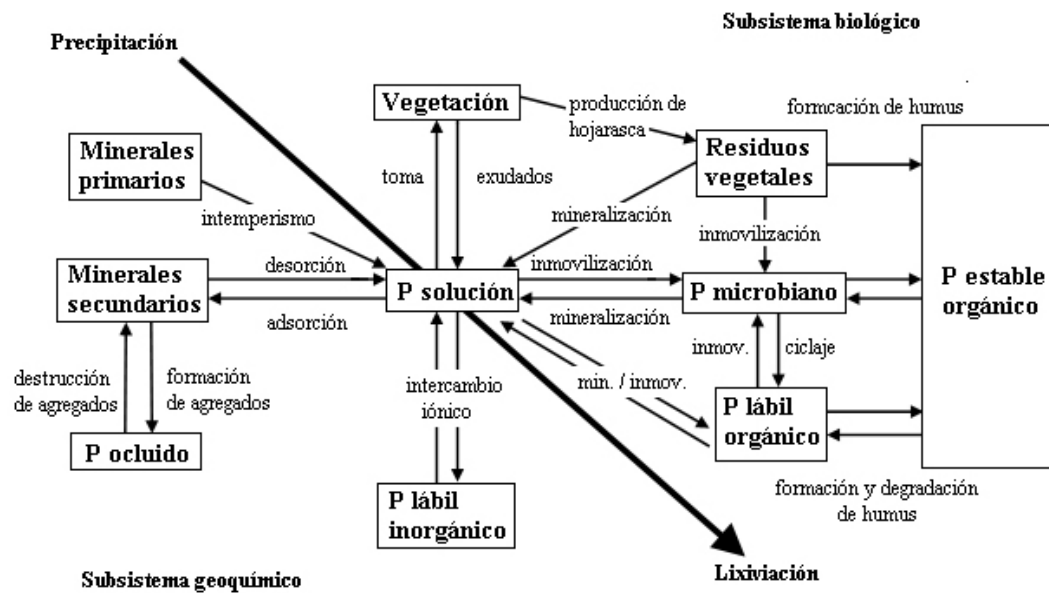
Subsistema biológico

Precipitación

Vegetación

producción de hojarasca

formcación de humus

Minerales primarios

toma

exudados

Residuos vegetales

intemperismo

mineralización

inmovilización

Minerales secundarios

desorción

inmovilización

P estable orgánico

P solución

P microbiano

adsorción

mineralización

inmov.

ciclaje

destrucción de agregados

formación de agregados

intercambio iónico

min. / inmov.

P lábil orgánico

P ocluido

formación y degradación de humus

P lábil inorgánico

Subsistema geoquímico

Lixiviación